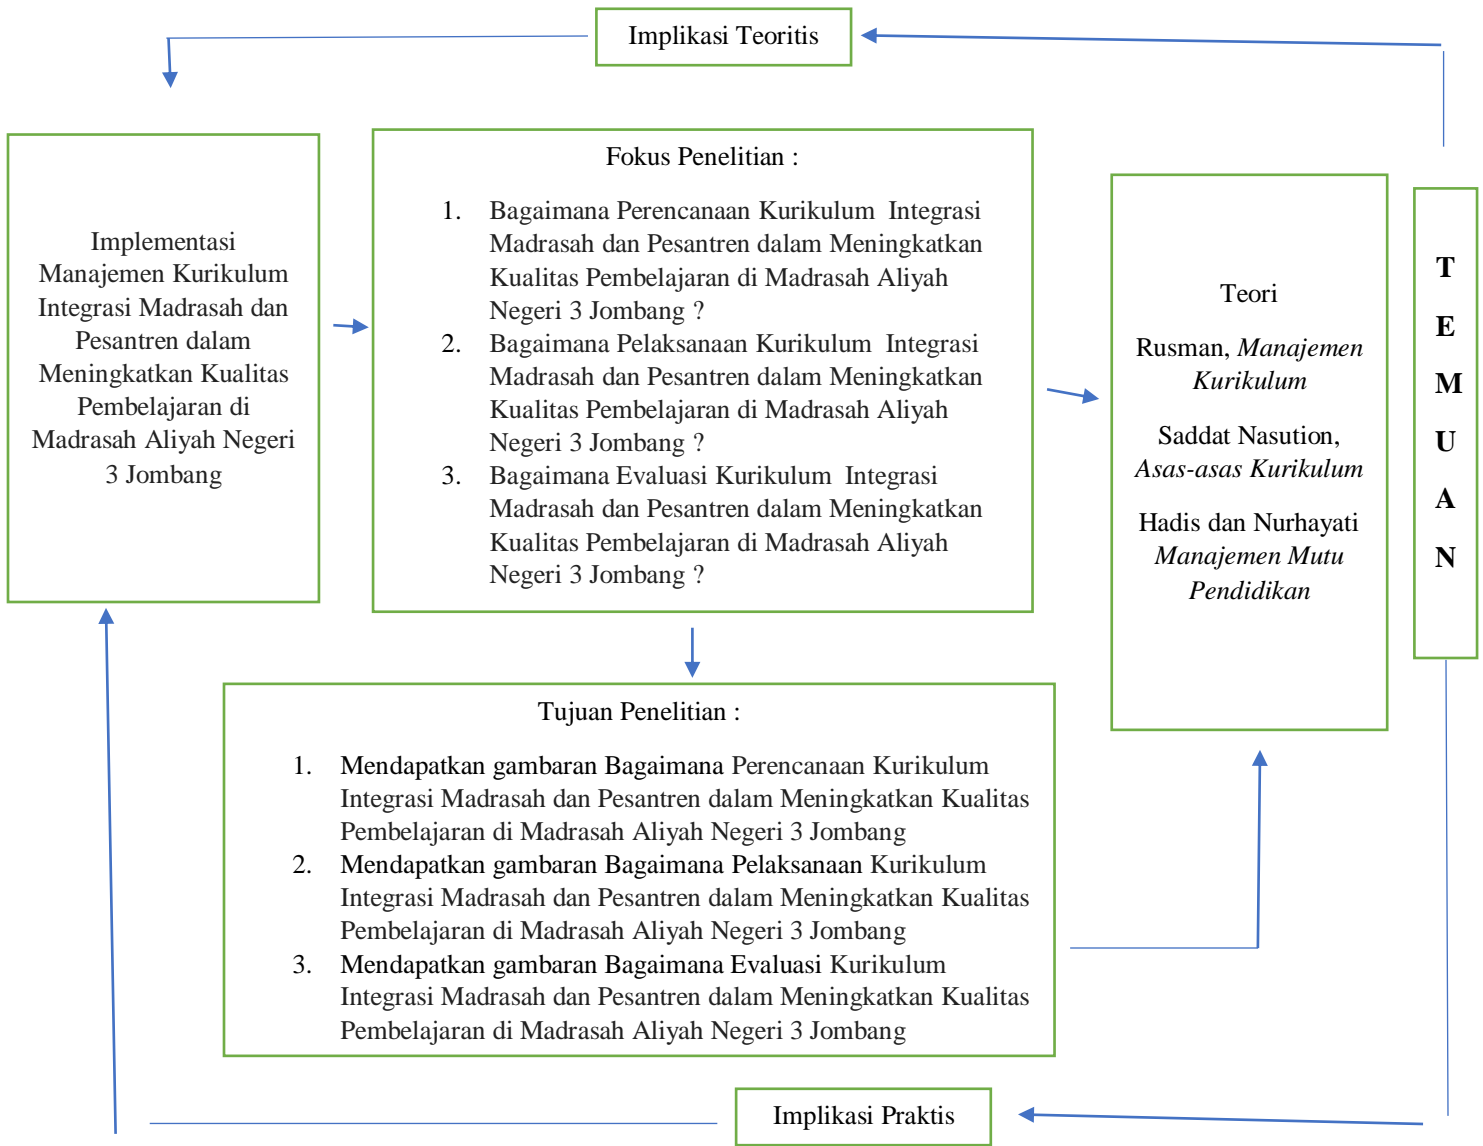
Implikasi Teoritis

Implementasi Manajemen Kurikulum Integrasi Madrasah dan Pesantren dalam Meningkatkan Kualitas Pembelajaran di Madrasah Aliyah Negeri 3 Jombang

Fokus Penelitian :

1. Bagaimana Perencanaan Kurikulum Integrasi Madrasah dan Pesantren dalam Meningkatkan Kualitas Pembelajaran di Madrasah Aliyah Negeri 3 Jombang ?
2. Bagaimana Pelaksanaan Kurikulum Integrasi Madrasah dan Pesantren dalam Meningkatkan Kualitas Pembelajaran di Madrasah Aliyah Negeri 3 Jombang ?
3. Bagaimana Evaluasi Kurikulum Integrasi Madrasah dan Pesantren dalam Meningkatkan Kualitas Pembelajaran di Madrasah Aliyah Negeri 3 Jombang ?

Teori

Rusman, *Manajemen Kurikulum*

Saddat Nasution, *Asas-asas Kurikulum*

Hadis dan Nurhayati *Manajemen Mutu Pendidikan*

T
E
M
U
A
N

Tujuan Penelitian :

1. Mendapatkan gambaran Bagaimana Perencanaan Kurikulum Integrasi Madrasah dan Pesantren dalam Meningkatkan Kualitas Pembelajaran di Madrasah Aliyah Negeri 3 Jombang
2. Mendapatkan gambaran Bagaimana Pelaksanaan Kurikulum Integrasi Madrasah dan Pesantren dalam Meningkatkan Kualitas Pembelajaran di Madrasah Aliyah Negeri 3 Jombang
3. Mendapatkan gambaran Bagaimana Evaluasi Kurikulum Integrasi Madrasah dan Pesantren dalam Meningkatkan Kualitas Pembelajaran di Madrasah Aliyah Negeri 3 Jombang

Implikasi Praktis